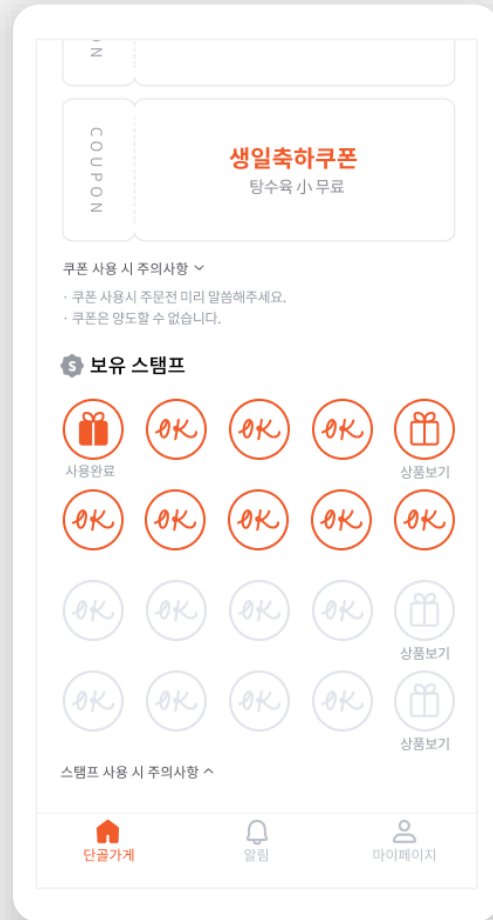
N

COUPON

생일축하쿠폰
탕수육 小 무료

쿠폰 사용 시 주의사항

· 쿠폰 사용시 주문전 미리 말씀해주세요.
· 쿠폰은 양도할 수 없습니다.

S 보유 스탬프

OK OK OK

사용완료 상품보기

OK OK OK OK OK

OK OK OK OK

상품보기

OK OK OK OK

상품보기

스탬프 사용 시 주의사항

단골가게 알림 마이페이지